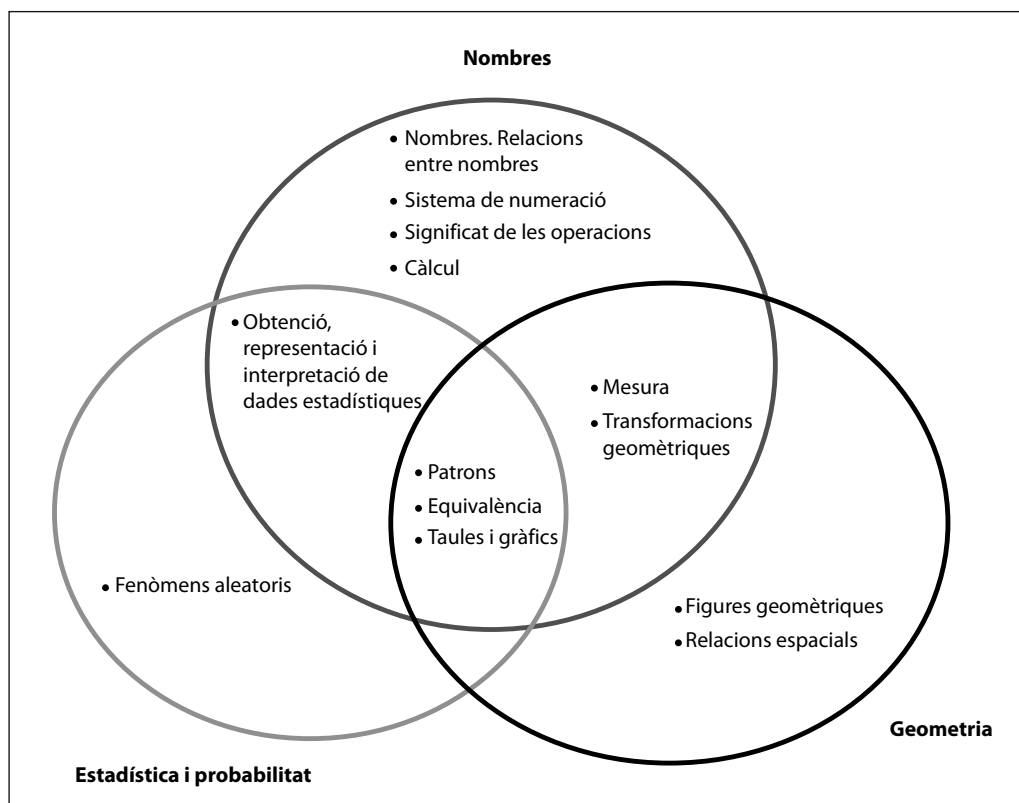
Nombres

• Nombres. Relacions entre nombres
• Sistema de numeració
• Significat de les operacions
• Càlcul

• Obtenció, representació i interpretació de dades estadístiques

• Mesura
• Transformacions geomètriques

• Patrons
• Equivalència
• Taules i gràfics

• Fenòmens aleatoris

• Figures geomètriques
• Relacions espacials

Geometria

Estadística i probabilitat